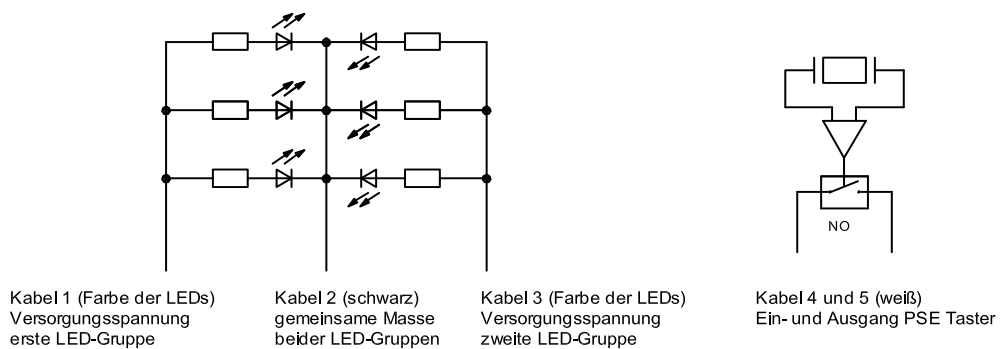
NO

Kabel 1 (Farbe der LEDs)
Versorgungsspannung
erste LED-Gruppe

Kabel 2 (schwarz)
gemeinsame Masse
beider LED-Gruppen

Kabel 3 (Farbe der LEDs)
Versorgungsspannung
zweite LED-Gruppe

Kabel 4 und 5 (weiß)
Ein- und Ausgang PSE Taster